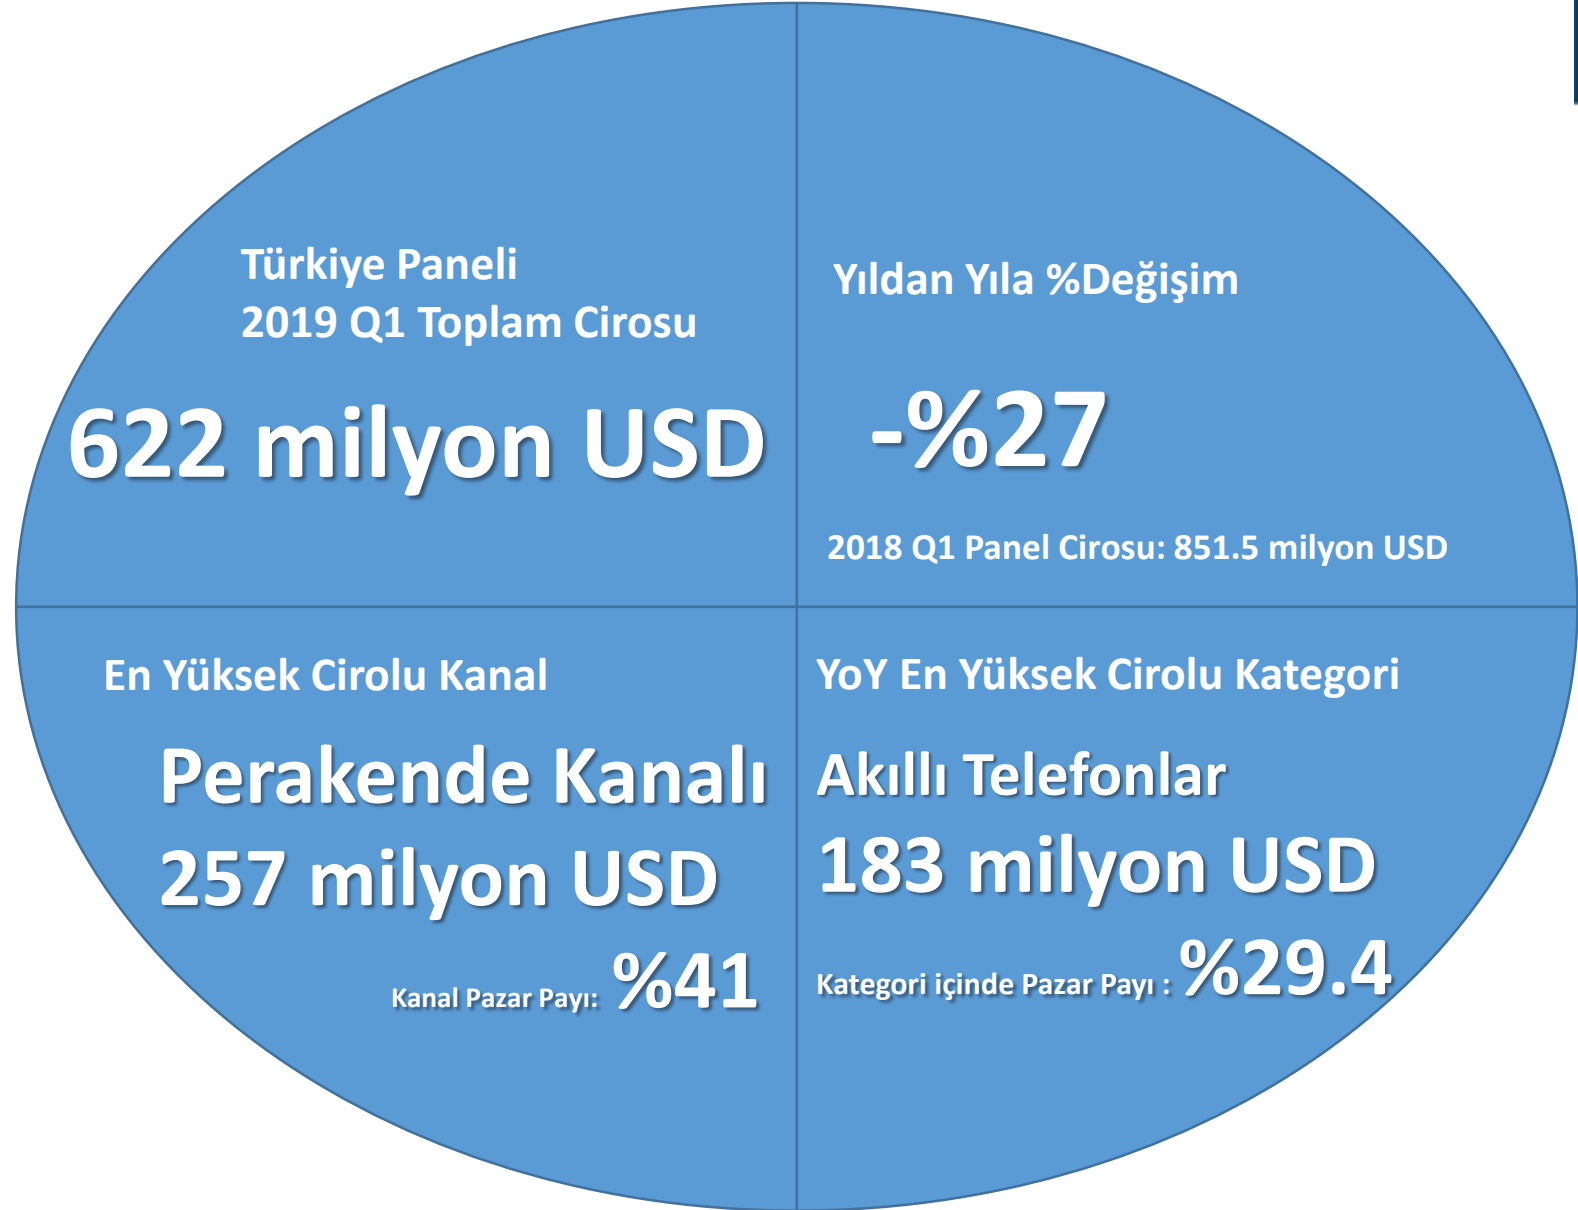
Türkiye Paneli
2019 Q1 Toplam Cirosu

622 milyon USD

Yıldan Yıla %Değişim

-%27

2018 Q1 Panel Cirosu: 851.5 milyon USD

En Yüksek Cirolu Kanal

Perakende Kanalı
257 milyon USD

Kanal Pazar Payı: %41

YoY En Yüksek Cirolu Kategori

Akıllı Telefonlar
183 milyon USD

Kategori içinde Pazar Payı : %29.4